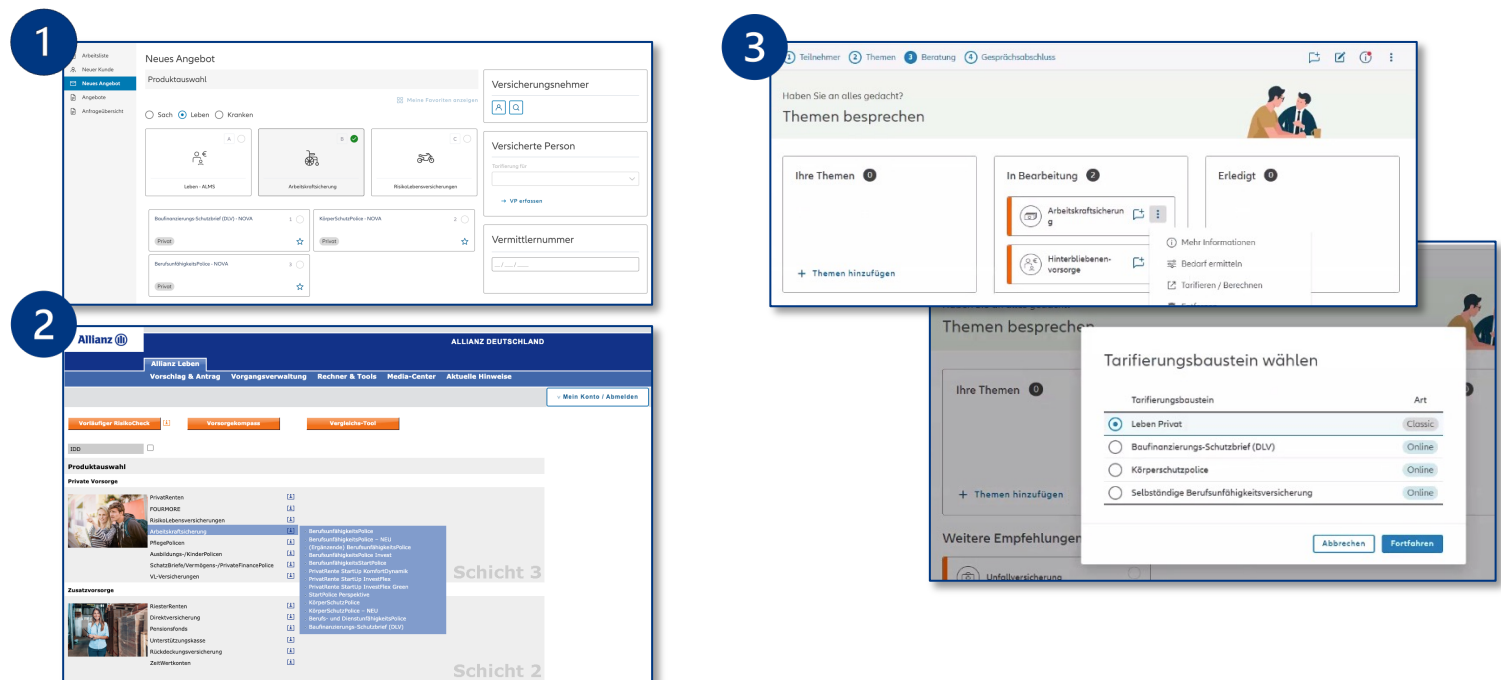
1

Arbeitsliste
Neuer Kunde
Neues Angebot
Angebote
Anfrageübersicht

Neues Angebot

Produktauswahl

Meine Favoriten anzeigen

Sach Leben Kranken

A
Leben - ALMS

B
Arbeitskraftsicherung

C
Risikolebensversicherungen

Baufinanzierungs-Schutzbrief (DLV) - NOVA 1
Privat

KörperSchutzPolice - NOVA 2
Privat

BerufsunfähigkeitsPolice - NOVA 3
Privat

Versicherungsnehmer

Versicherte Person
Tarifierung für
→ VP erfassen

Vermittlernummer
__/__/__

2

Allianz

ALLIANZ DEUTSCHLAND

Allianz Leben

Vorschlag & Antrag Vorgangsverwaltung Rechner & Tools Media-Center Aktuelle Hinweise

» Mein Konto / Abmelden

Vorläufiger RiskoCheck Vorsorgekompass Vergleichs-Tool

IDD

Produktauswahl

Private Vorsorge

PrivatRenten
FOURMORE
RisikoLebensversicherungen
Arbeitskraftsicherung
PflegePolicen
Ausbildungs-/KinderPolicen
SchatzBriefe/Vermögens-/PrivateFinancePolice
VL-Versicherungen

BerufsunfähigkeitsPolice
BerufsunfähigkeitsPolice – NEU
(Ergänzende) BerufsunfähigkeitsPolice
BerufsunfähigkeitsPolice Invest
BerufsunfähigkeitsStartPolice
PrivatRente StartUp KomfortDynamik
PrivatRente StartUp InvestFlex
PrivatRente StartUp InvestFlex Green
StartPolice Perspektive
KörperSchutzPolice
KörperSchutzPolice – NEU
Berufs- und DienstunfähigkeitsPolice
Baufinanzierungs-Schutzbrief (DLV)

Schicht 3

Zusatzvorsorge

RiesterRenten
Direktversicherung
Pensionsfonds
Unterstützungskasse
Rückdeckungsversicherung
ZeitWertkonten

Schicht 2

3

1 Teilnehmer 2 Themen 3 Beratung 4 Gesprächsabschluss

Haben Sie an alles gedacht?
Themen besprechen

Ihre Themen 0
+ Themen hinzufügen

In Bearbeitung 2
Arbeitskraftsicherung
Hinterbliebenenvorsorge

Erledigt 0

Mehr Informationen
Bedarf ermitteln
Tarifieren / Berechnen

Themen besprechen

Ihre Themen 0
+ Themen hinzufügen

Weitere Empfehlungen
Unfallversicherung

Tarifierungsbaustein wählen

| Tarifierungsbaustein | Art |
|---|---|
| Leben Privat | Classic |
| Baufinanzierungs-Schutzbrief (DLV) | Online |
| Körperschutzpolice | Online |
| Selbständige Berufsunfähigkeitsversicherung | Online |

Abbrechen Fortfahren